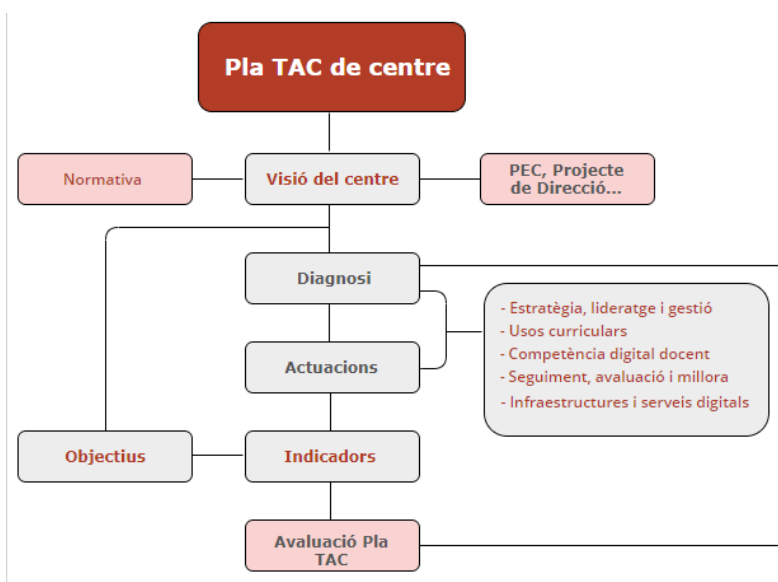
Pla TAC de centre

Normativa

Visió del centre

PEC, Projecte de Direcció...

Diagnosi

Actuacions

- Estratègia, lideratge i gestió
- Usos curriculars
- Competència digital docent
- Seguiment, avaluació i millora
- Infraestructures i serveis digitals

Objectius

Indicadors

Avaluació Pla TAC